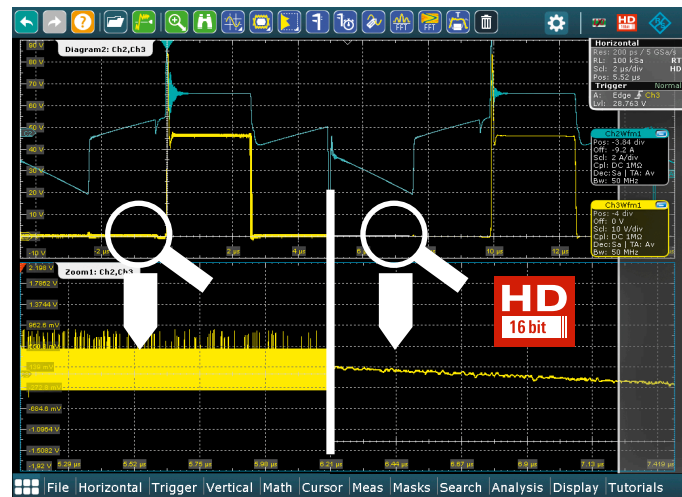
Diagram2: Ch2,Ch3

90 V
80 V
70 V
60 V
50 V
40 V
30 V
20 V
10 V
-10 V

2 µs
4 µs
6 µs
8 µs
10 µs
12 µs

Horizontal
Pos: 200 µs / 5 GSa/s
RL: 100 kSa RT
Scl: 2 µs/div HD
Pos: 5.52 µs

Trigger Normal
A: Edge Ch3
Lvl: 28.763 V

Ch2Wfm1
Pos: -3.84 div
Off: -9.2 A
Scl: 2 A/div
Cpl: DC 1MΩ
Dec:Sa | TA: Av
Bw: 50 MHz

Ch3Wfm1
Pos: -4 div
Off: 0 V
Scl: 10 V/div
Cpl: DC 1MΩ
Dec:Sa | TA: Av
Bw: 50 MHz

Zoom1: Ch2,Ch3

2.198 V
1.7862 V
1.3744 V
962.6 mV
-684.8 mV
-1.0964 V
-1.5082 V
-1.92 V

5.29 µs
5.52 µs
5.75 µs
5.98 µs
6.21 µs
6.44 µs
6.67 µs
6.9 µs
7.13 µs
7.419 µs

HD
16 bit

File Horizontal Trigger Vertical Math Cursor Meas Masks Search Analysis Display Tutorials